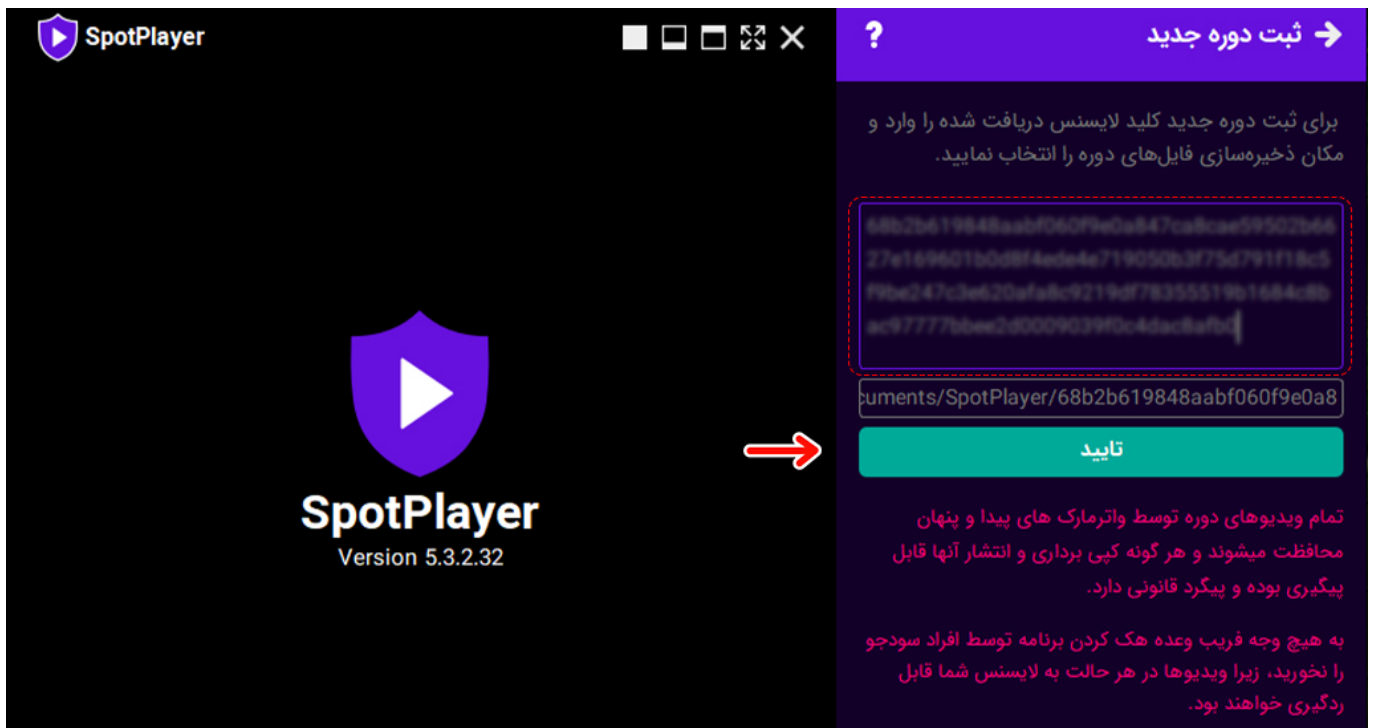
SpotPlayer

SpotPlayer
Version 5.3.2.32

ثبت دوره جدید

?

برای ثبت دوره جدید کلید لایسنس دریافت شده را وارد و مکان ذخیره‌سازی فایل‌های دوره را انتخاب نمایید.

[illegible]

cuments/SpotPlayer/68b2b619848aabf060f9e0a8

تایید

تمام ویدیوهای دوره توسط واترمارک های پیدا و پنهان محافظت میشوند و هر گونه کپی برداری و انتشار آنها قابل پیگیری بوده و پیگرد قانونی دارد.

به هیچ وجه فریب وعده هک کردن برنامه توسط افراد سودجو را نخورید، زیرا ویدیوها در هر حالت به لایسنس شما قابل ردگیری خواهند بود.